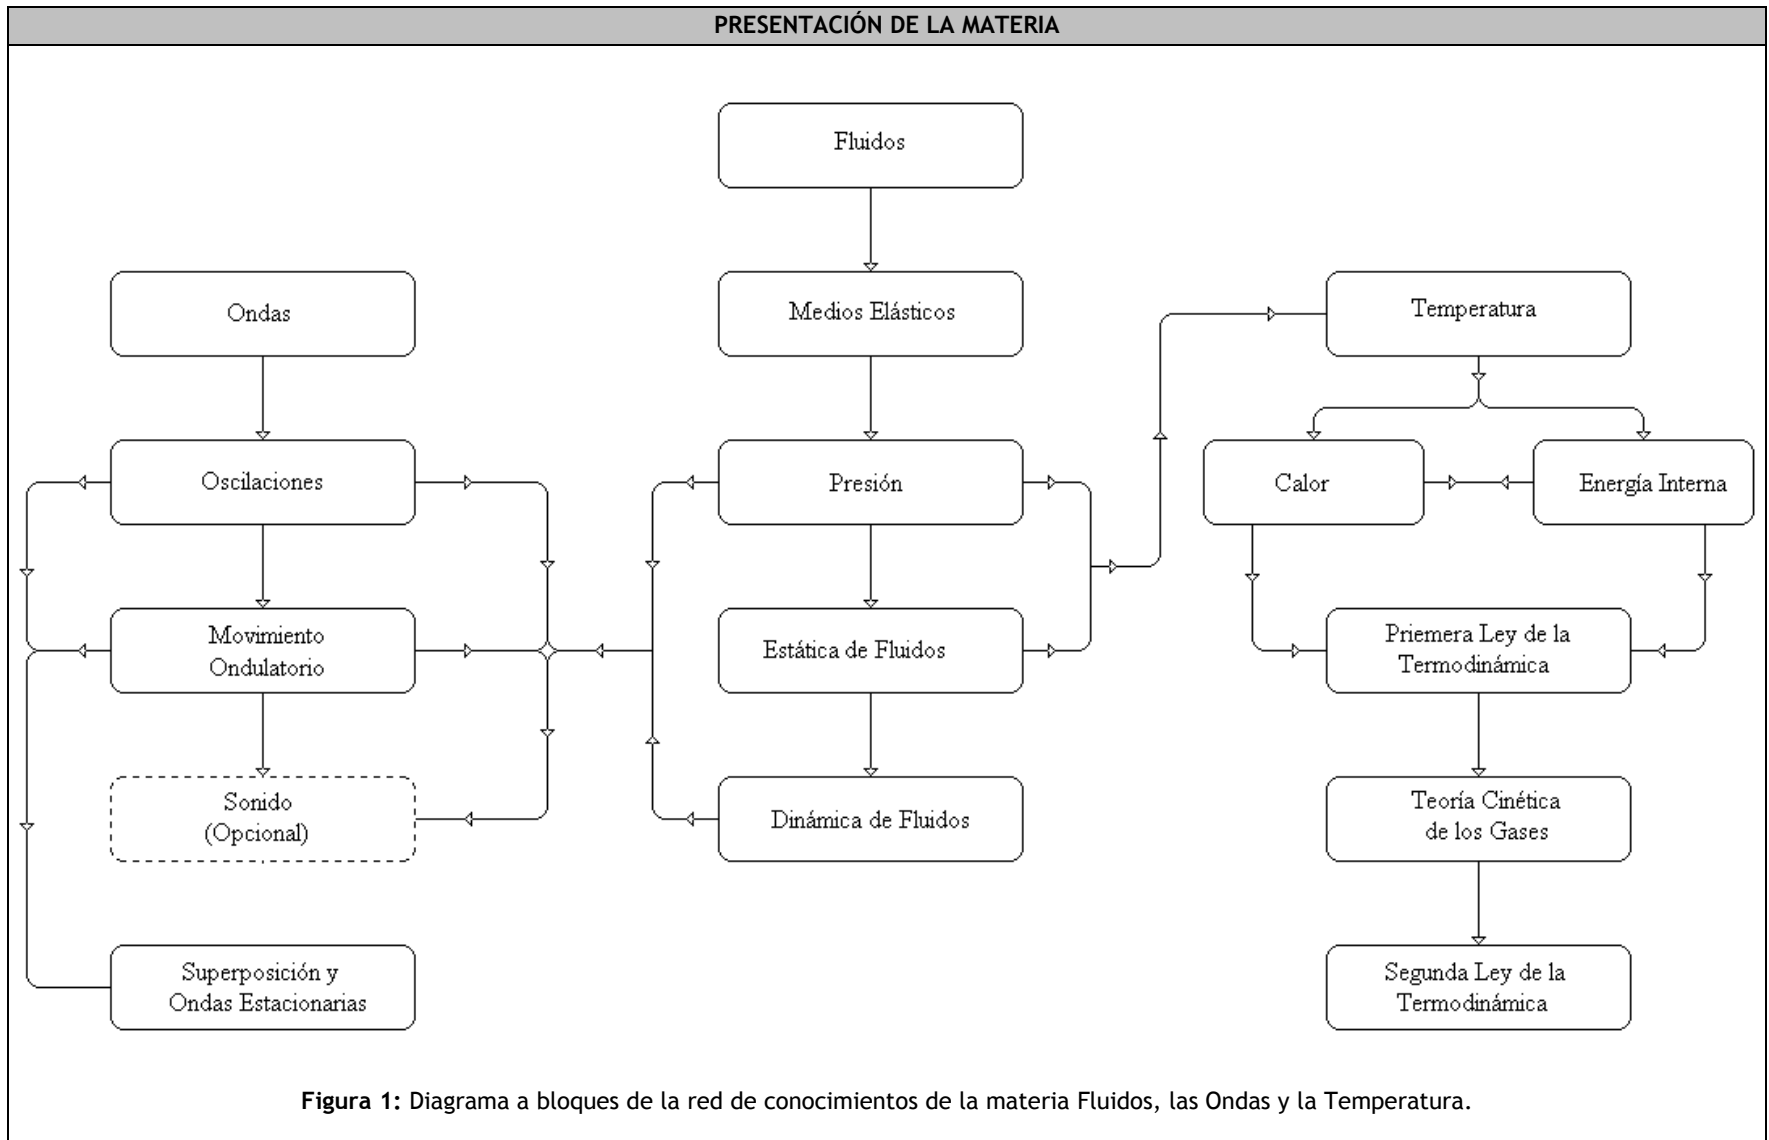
PRESENTACIÓN DE LA MATERIA

Fluidos

Medios Elásticos

Ondas

Temperatura

Oscilaciones

Presión

Calor

Energía Interna

Movimiento Ondulatorio

Estática de Fluidos

Priemera Ley de la Termodinámica

Sonido (Opcional)

Dinámica de Fluidos

Teoría Cinética de los Gases

Superposición y Ondas Estacionarias

Segunda Ley de la Termodinámica

**Figura 1:** Diagrama a bloques de la red de conocimientos de la materia Fluidos, las Ondas y la Temperatura.